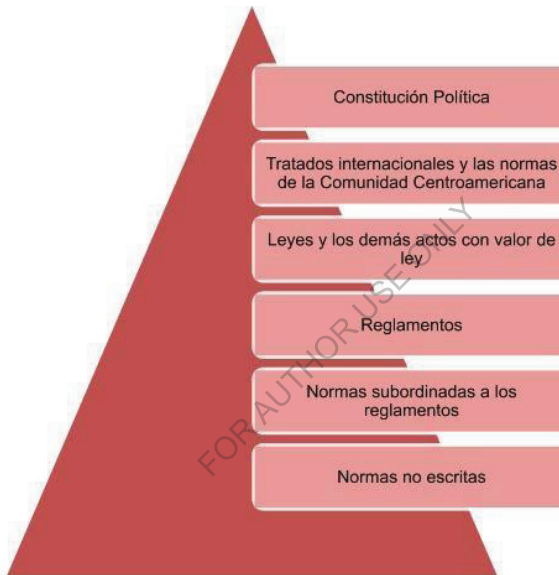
Constitución Política

Tratados internacionales y las normas de la Comunidad Centroamericana

Leyes y los demás actos con valor de ley

Reglamentos

Normas subordinadas a los reglamentos

Normas no escritas

FOR AUTHOR USE ONLY